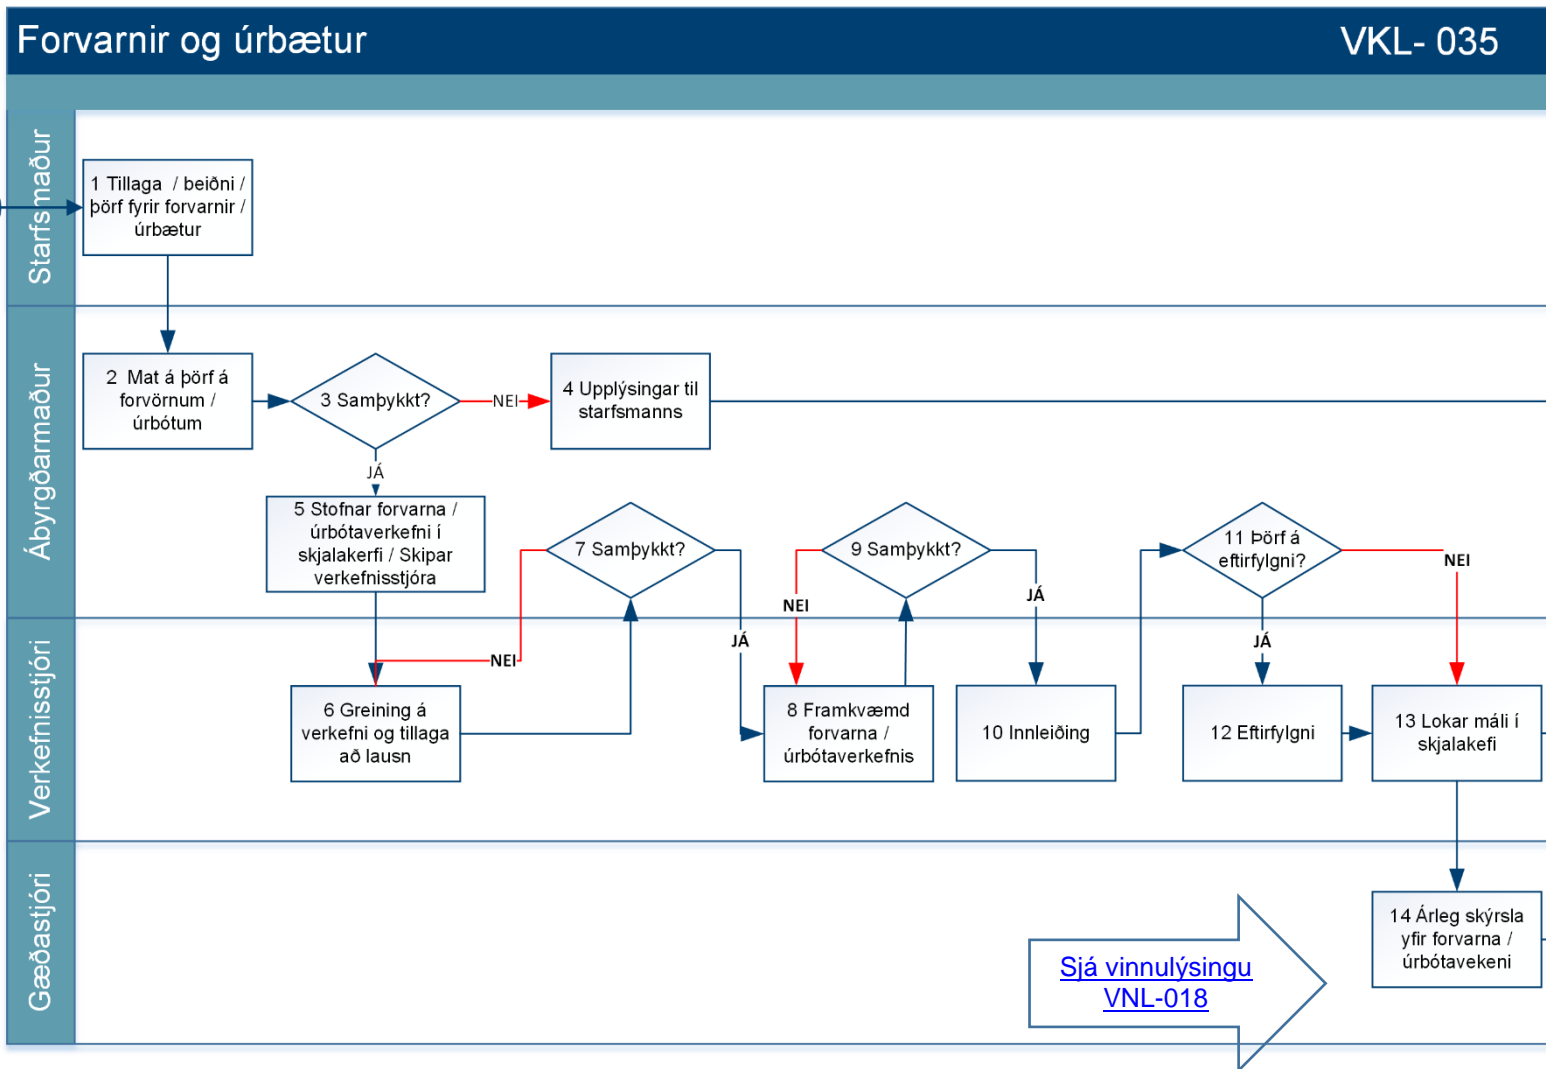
Forvarnir og úrbætur

VKL- 035

Starfsmaður

Ábyrgðarmaður

Verkefnisstjóri

Gæðastjóri

1 Tillaga / beiðni / þörf fyrir forvarnir / úrbætur

2 Mat á þörf á forvörnum / úrbótum

3 Samþykkt?

NEI

4 Upplýsingar til starfsmanns

JÁ

5 Stofnar forvarna / úrbótaverkefni í skjalakerfi / Skipar verkefnisstjóra

7 Samþykkt?

NEI

JÁ

6 Greining á verkefni og tillaga að lausn

9 Samþykkt?

NEI

JÁ

8 Framkvæmd forvarna / úrbótaverkefnis

10 Innleiðing

11 Þörf á eftirfylgni?

NEI

JÁ

12 Eftirfylgni

13 Lokar máli í skjalakefi

14 Árleg skýrsla yfir forvarna / úrbótavekeni

Sjá vinnulýsingu VNL-018